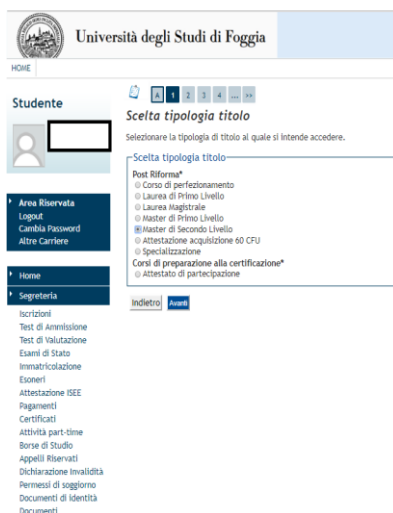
Università degli Studi di Foggia

HOME

Studente

Area Riservata
Logout
Cambia Password
Altre Carriere

Home

Segreteria
Iscrizioni
Test di Ammissione
Test di Valutazione
Esami di Stato
Immatricolazione
Esoneri
Attestazione ISEE
Pagamenti
Certificati
Attività part-time
Borse di Studio
Appelli Riservati
Dichiarazione Invalidità
Permessi di soggiorno
Documenti di identità
Documenti

A 1 2 3 4 ... >>

Scelta tipologia titolo

Selezionare la tipologia di titolo al quale si intende accedere.

Scelta tipologia titolo

Post Riforma*
Corso di perfezionamento
Laurea di Primo Livello
Laurea Magistrale
Master di Primo Livello
Master di Secondo Livello
Attestazione acquisizione 60 CFU
Specializzazione

Corsi di preparazione alla certificazione*
Attestato di partecipazione

Indietro Avanti